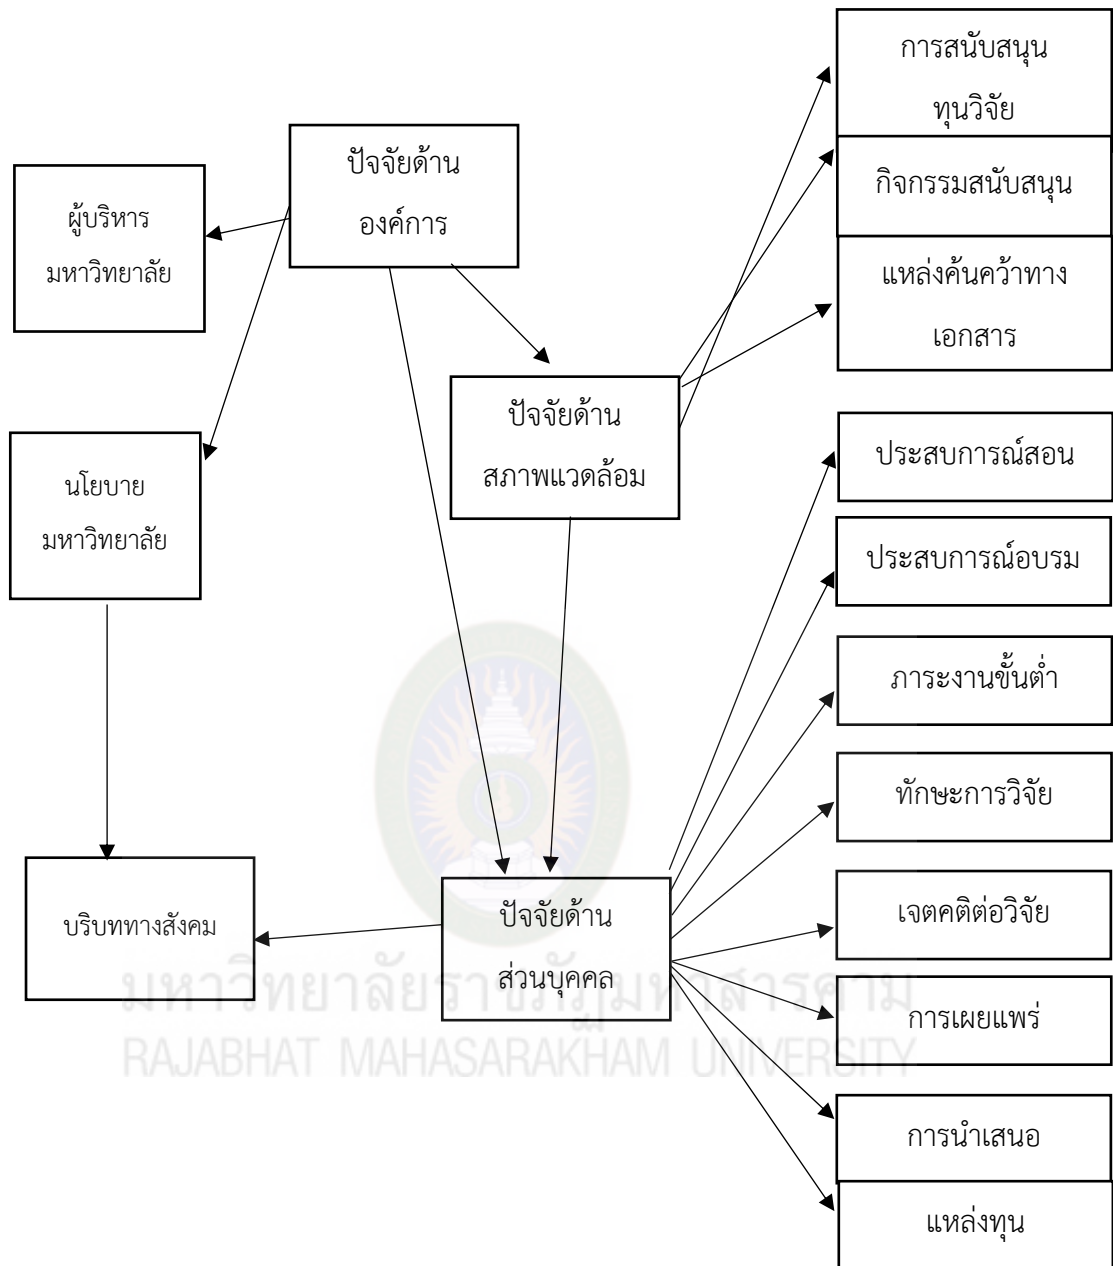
ปัจจัยด้าน องค์การ

ผู้บริหาร มหาวิทยาลัย

นโยบาย มหาวิทยาลัย

บริบททางสังคม

ปัจจัยด้าน สภาพแวดล้อม

ปัจจัยด้าน ส่วนบุคคล

การสนับสนุน ทุนวิจัย

กิจกรรมสนับสนุน

แหล่งค้นคว้าทาง เอกสาร

ประสบการณ์สอน

ประสบการณ์อบรม

ภาระงานขั้นต่ำ

ทักษะการวิจัย

เจตคติต่อวิจัย

การเผยแพร่

การนำเสนอ

แหล่งทุน

มหาวิทยาลัยราชภัฏมหาสารคาม
RAJABHAT MAHASARAKHAM UNIVERSITY